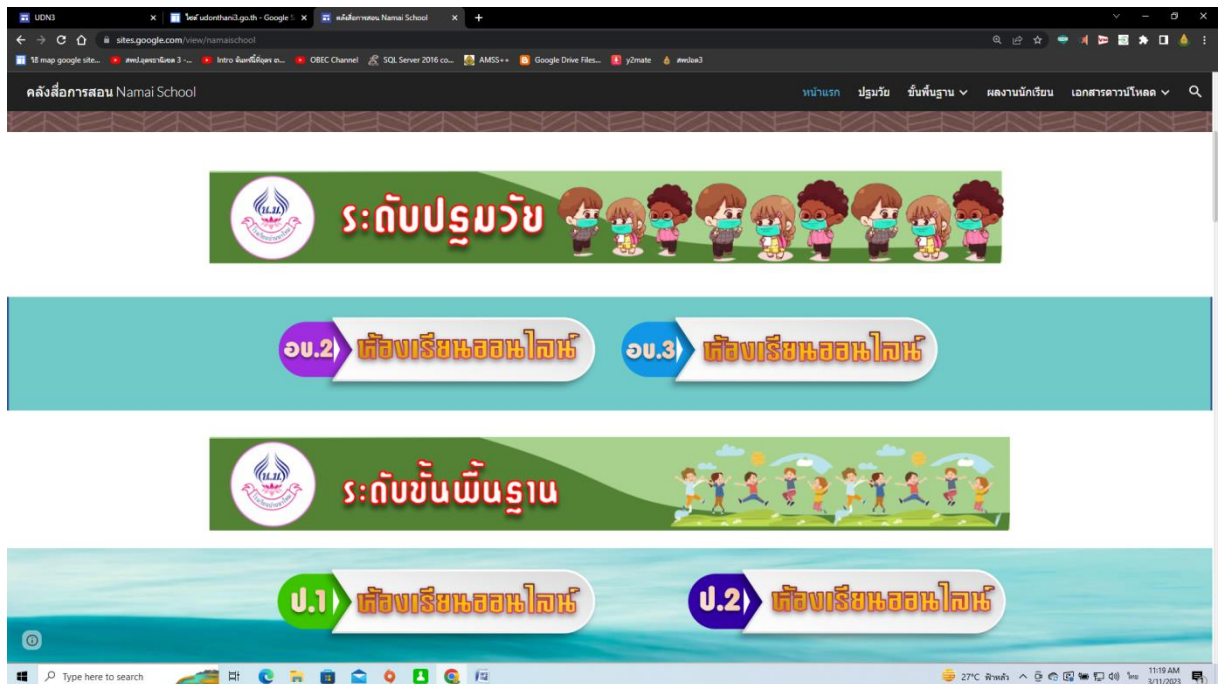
UDN3 × | ไซต์ udonthani3.go.th - Google S × | คลังสื่อการสอน Namai School × | +

sites.google.com/view/namaischool

ใช้ map google site... | สพป.อุดรธานีเขต 3 -... | Intro พิมพ์ชื่อสุดๆ ต... | OBEC Channel | SQL Server 2016 co... | AMSS++ | Google Drive Files... | y2mate | สพปอด3

คลังสื่อการสอน Namai School

หน้าแรก | ปฐมวัย | ขั้นพื้นฐาน | ผลงานนักเรียน | เอกสารดาวน์โหลด

ระดับปฐมวัย

อบ.2 ห้องเรียนออนไลน์

อบ.3 ห้องเรียนออนไลน์

ระดับขั้นพื้นฐาน

ป.1 ห้องเรียนออนไลน์

ป.2 ห้องเรียนออนไลน์

Type here to search

27°C ฟ้าหลัว | ไทย | 11:19 AM 3/11/2023